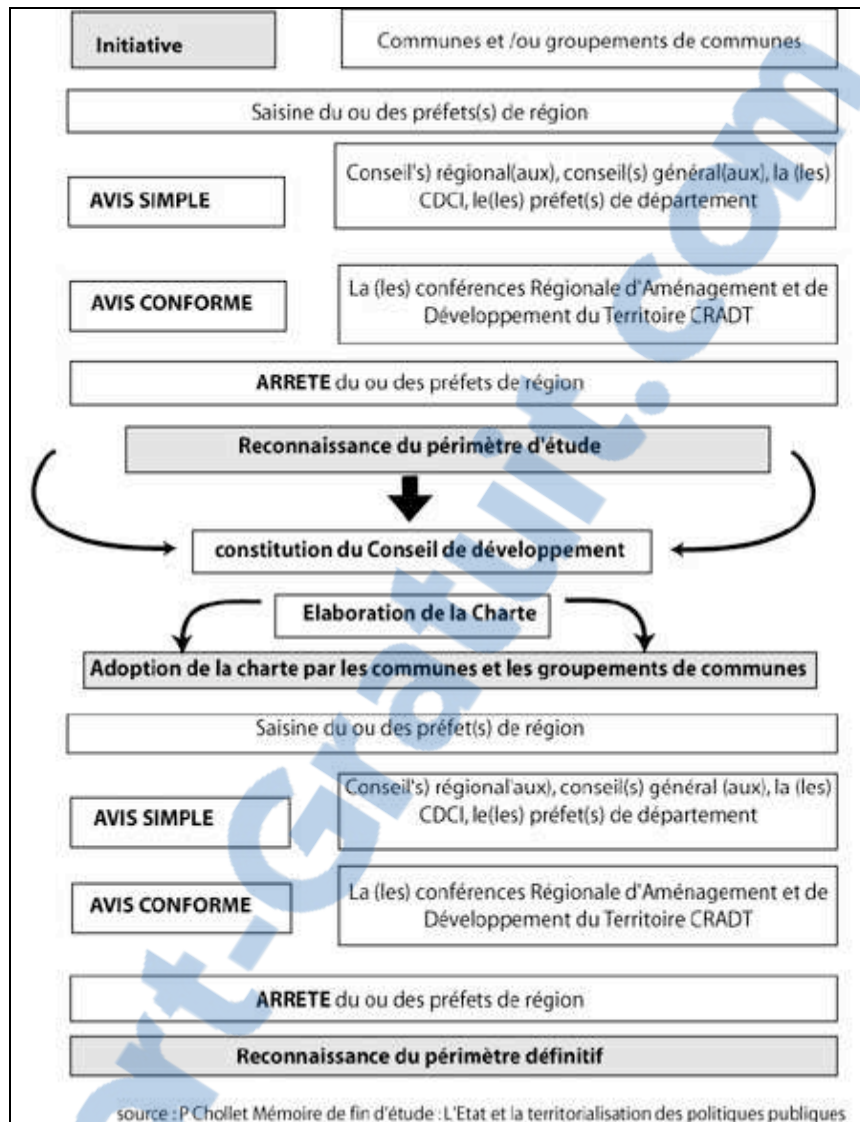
Initiative

Communes et /ou groupements de communes

Saisine du ou des préfets(s) de région

AVIS SIMPLE

Conseil's) régional(aux), conseil(s) général(aux), la (les) CDCI, le(les) préfet(s) de département

AVIS CONFORME

La (les) conférences Régionale d'Aménagement et de Développement du Territoire CRADT

ARRETE du ou des préfets de région

Reconnaissance du périmètre d'étude

constitution du Conseil de développement

Elaboration de la Charte

Adoption de la charte par les communes et les groupements de communes

Saisine du ou des préfet(s) de région

AVIS SIMPLE

Conseil's) régional'aux), conseil(s) général (aux), la (les) CDCI, le(les) préfet(s) de département

AVIS CONFORME

La (les) conférences Régionale d'Aménagement et de Développement du Territoire CRADT

ARRETE du ou des préfets de région

Reconnaissance du périmètre définitif

source : P Chollet Mémoire de fin d'étude : L'Etat et la territorialisation des politiques publiques

Memoire-Gratuit.com